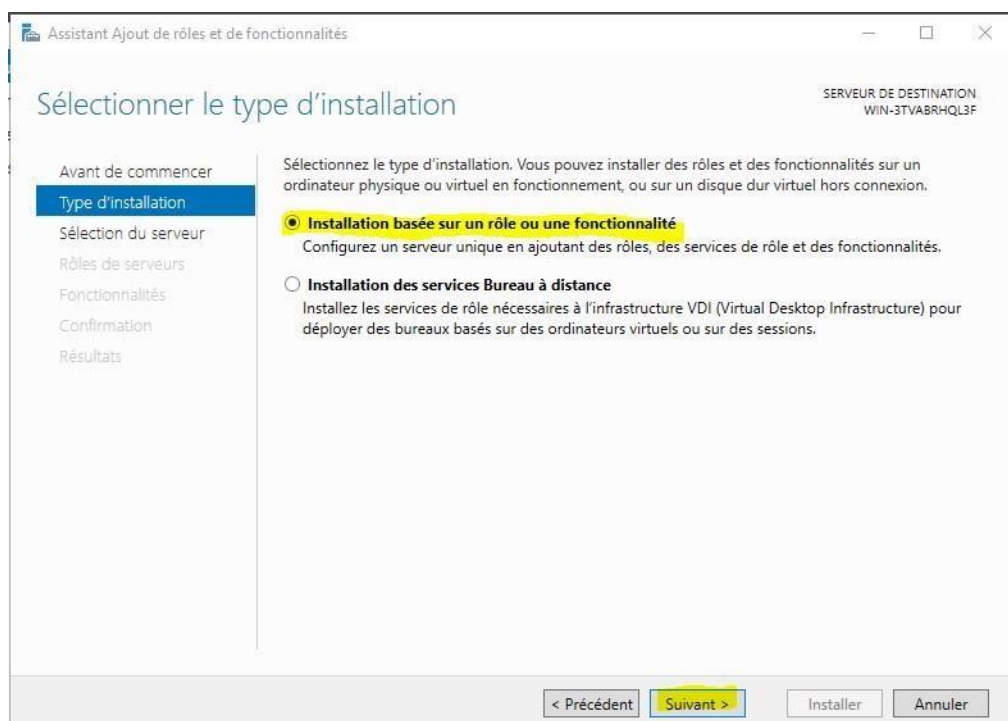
Assistant Ajout de rôles et de fonctionnalités

Sélectionner le type d'installation

SERVEUR DE DESTINATION
WIN-3TVABRHQL3F

Avant de commencer
Type d'installation
Sélection du serveur
Rôles de serveurs
Fonctionnalités
Confirmation
Résultats

Sélectionnez le type d'installation. Vous pouvez installer des rôles et des fonctionnalités sur un ordinateur physique ou virtuel en fonctionnement, ou sur un disque dur virtuel hors connexion.

Installation basée sur un rôle ou une fonctionnalité
Configurez un serveur unique en ajoutant des rôles, des services de rôle et des fonctionnalités.

Installation des services Bureau à distance
Installez les services de rôle nécessaires à l'infrastructure VDI (Virtual Desktop Infrastructure) pour déployer des bureaux basés sur des ordinateurs virtuels ou sur des sessions.

< Précédent
Suivant >
Installer
Annuler